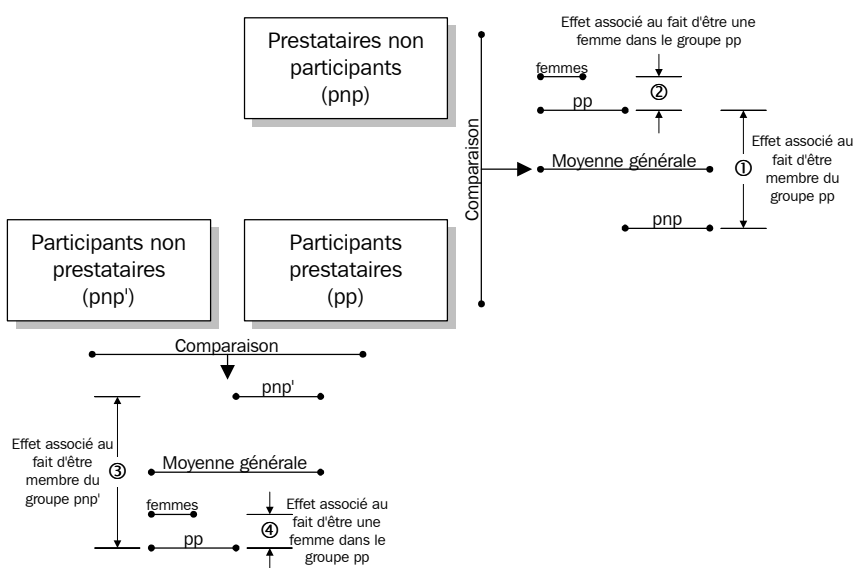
Prestataires non participants (pnp)

Comparaison

Effet associé au fait d'être une femme dans le groupe pp

femmes

②

pp

Moyenne générale

①

Effet associé au fait d'être membre du groupe pp

pnp

Participants non prestataires (pnp')

Participants prestataires (pp)

Comparaison

pnp'

Effet associé au fait d'être membre du groupe pnp'

③

Moyenne générale

femmes

④

Effet associé au fait d'être une femme dans le groupe pp

pp